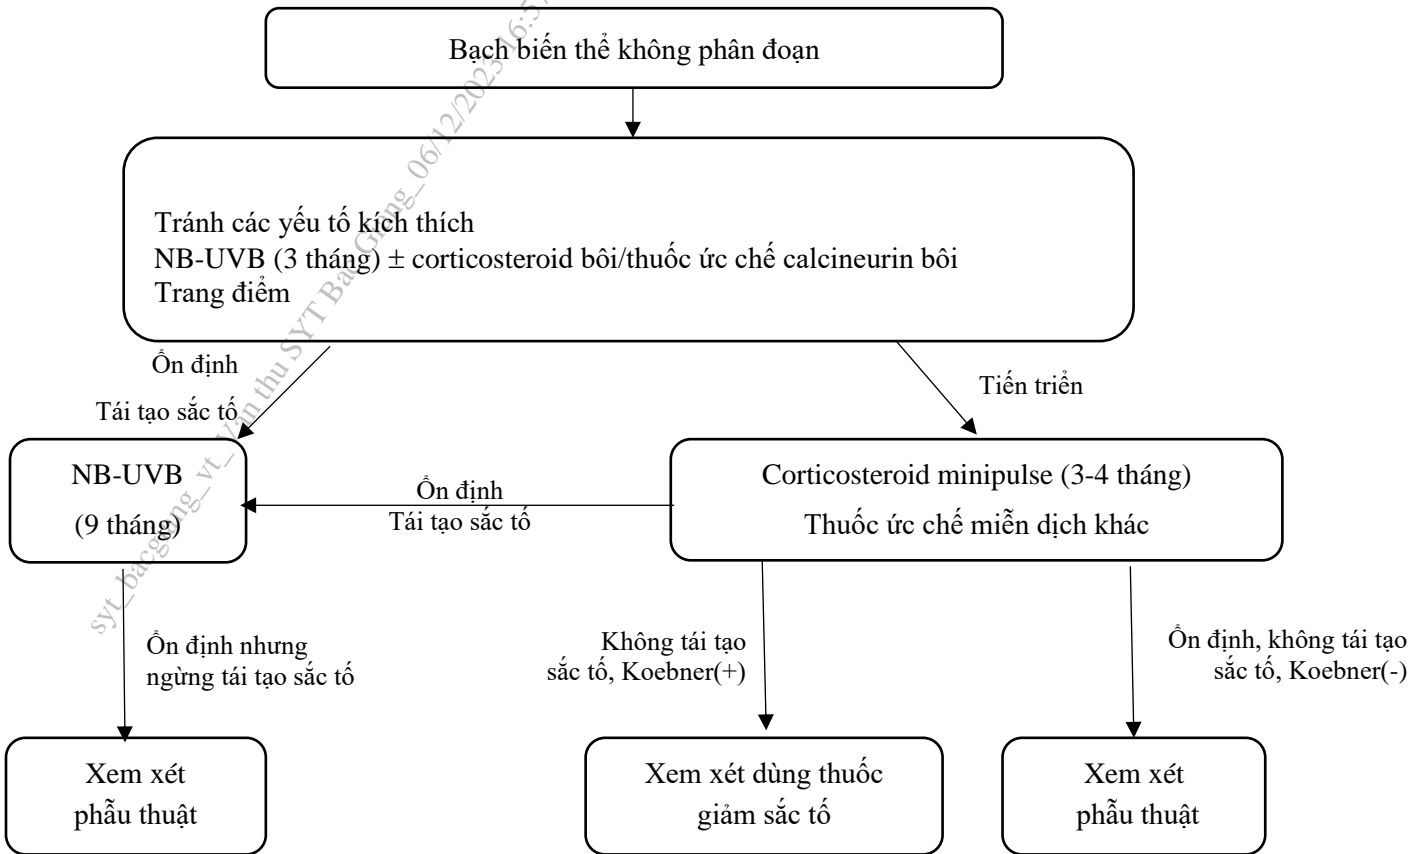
Bạch biến thể không phân đoạn

Tránh các yếu tố kích thích
NB-UVB (3 tháng) ± corticosteroid bôi/thuốc ức chế calcineurin bôi
Trang điểm

Ổn định
Tái tạo sắc tố

Tiến triển

NB-UVB
(9 tháng)

Ổn định
Tái tạo sắc tố

Corticosteroid minipulse (3-4 tháng)
Thuốc ức chế miễn dịch khác

Ổn định nhưng ngừng tái tạo sắc tố

Không tái tạo sắc tố, Koebner(+)

Ổn định, không tái tạo sắc tố, Koebner(-)

Xem xét phẫu thuật

Xem xét dùng thuốc giảm sắc tố

Xem xét phẫu thuật

syt_bacgiang_vt_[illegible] thu SYT Bac Giang_06/12/2023 16:5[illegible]